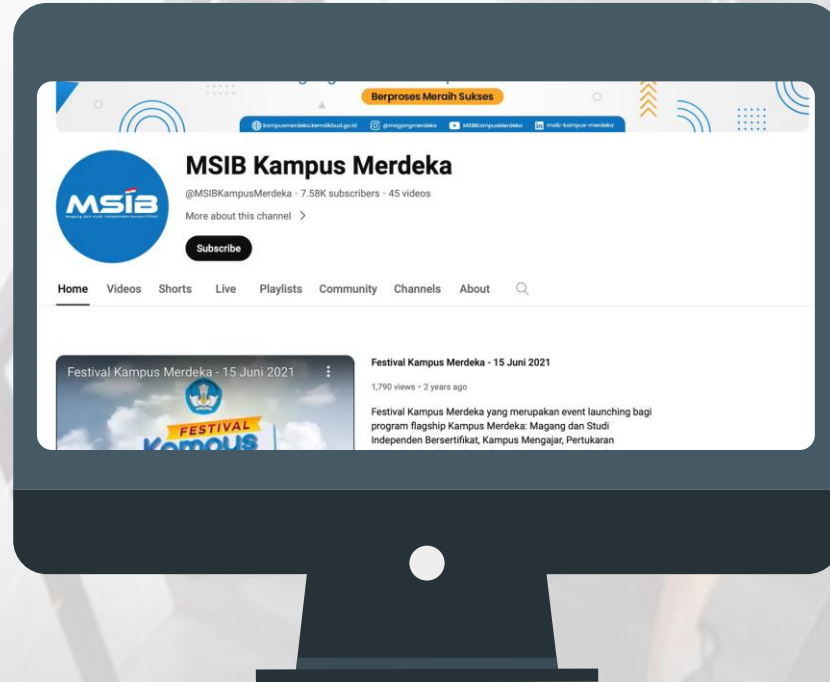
Berproses Meraih Sukses

kampusmerdeka.kemdikbud.go.id @magangmerdeka MSIBKampusMerdeka msib-kampus-merdeka

MSIB

MSIB Kampus Merdeka

@MSIBKampusMerdeka · 7.58K subscribers · 45 videos

More about this channel >

Subscribe

Home Videos Shorts Live Playlists Community Channels About

Festival Kampus Merdeka - 15 Juni 2021

FESTIVAL

Festival Kampus Merdeka - 15 Juni 2021

1,790 views · 2 years ago

Festival Kampus Merdeka yang merupakan event launching bagi program flagship Kampus Merdeka: Magang dan Studi Independen Bersertifikat, Kampus Mengajar, Pertukaran